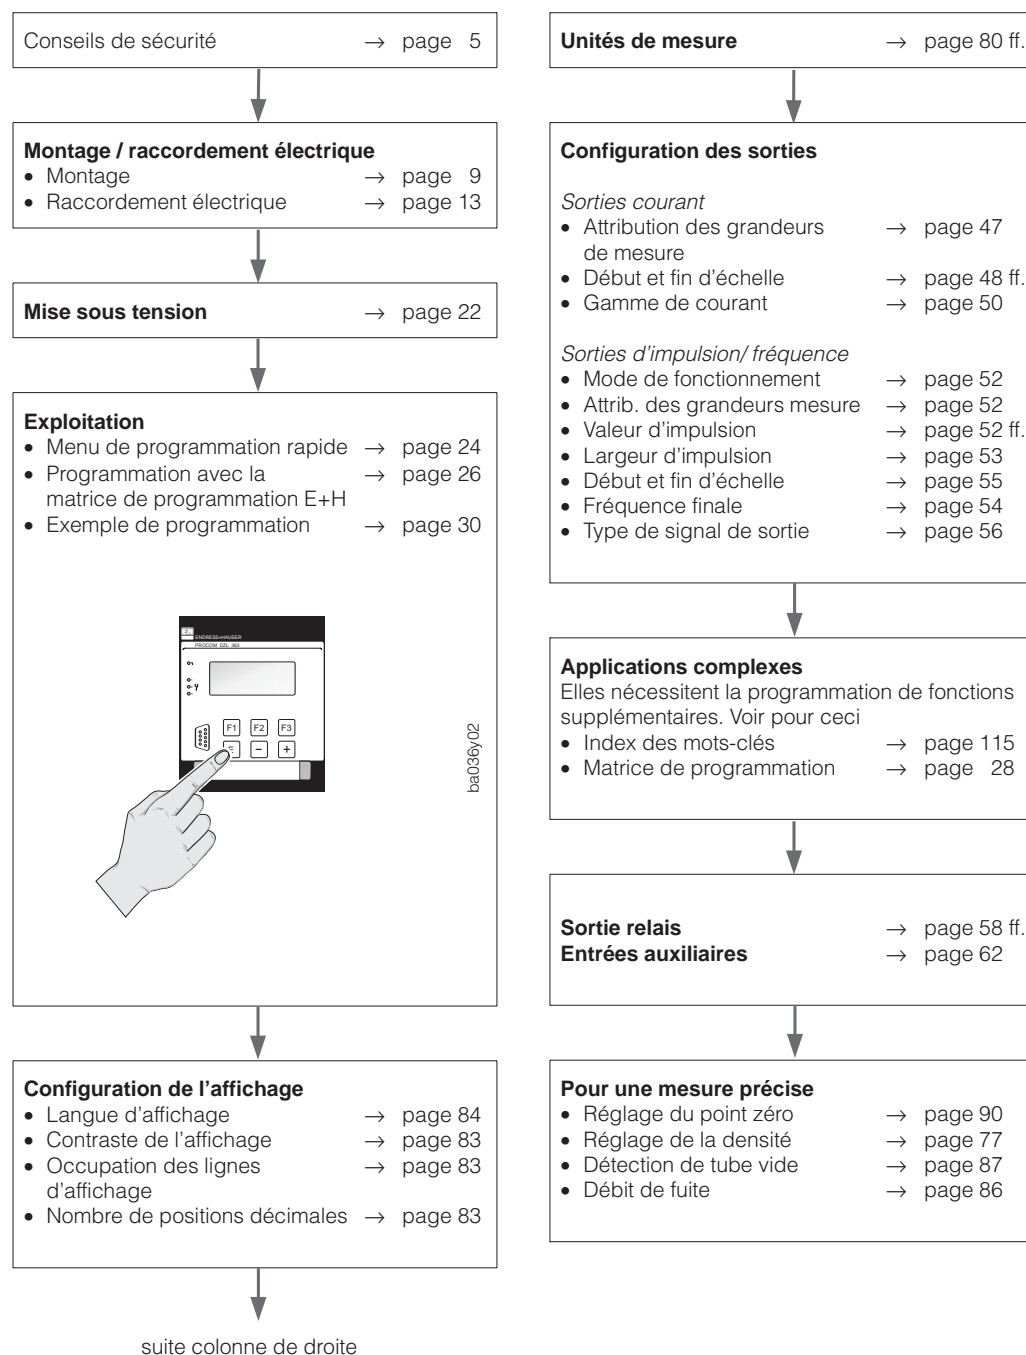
Conseils de sécurité → page 5

**Montage / raccordement électrique**
• Montage → page 9
• Raccordement électrique → page 13

**Mise sous tension** → page 22

**Exploitation**
• Menu de programmation rapide → page 24
• Programmation avec la matrice de programmation E+H → page 26
• Exemple de programmation → page 30

E+H ENDRESS+HAUSER
PROCOM DZL 363
F1 F2 F3
E − +
ba036y02

**Configuration de l'affichage**
• Langue d'affichage → page 84
• Contraste de l'affichage → page 83
• Occupation des lignes d'affichage → page 83
• Nombre de positions décimales → page 83

suite colonne de droite

**Unités de mesure** → page 80 ff.

**Configuration des sorties**

*Sorties courant*
• Attribution des grandeurs de mesure → page 47
• Début et fin d'échelle → page 48 ff.
• Gamme de courant → page 50

*Sorties d'impulsion/ fréquence*
• Mode de fonctionnement → page 52
• Attrib. des grandeurs mesure → page 52
• Valeur d'impulsion → page 52 ff.
• Largeur d'impulsion → page 53
• Début et fin d'échelle → page 55
• Fréquence finale → page 54
• Type de signal de sortie → page 56

**Applications complexes**
Elles nécessitent la programmation de fonctions supplémentaires. Voir pour ceci
• Index des mots-clés → page 115
• Matrice de programmation → page 28

**Sortie relais** → page 58 ff.
**Entrées auxiliaires** → page 62

**Pour une mesure précise**
• Réglage du point zéro → page 90
• Réglage de la densité → page 77
• Détection de tube vide → page 87
• Débit de fuite → page 86